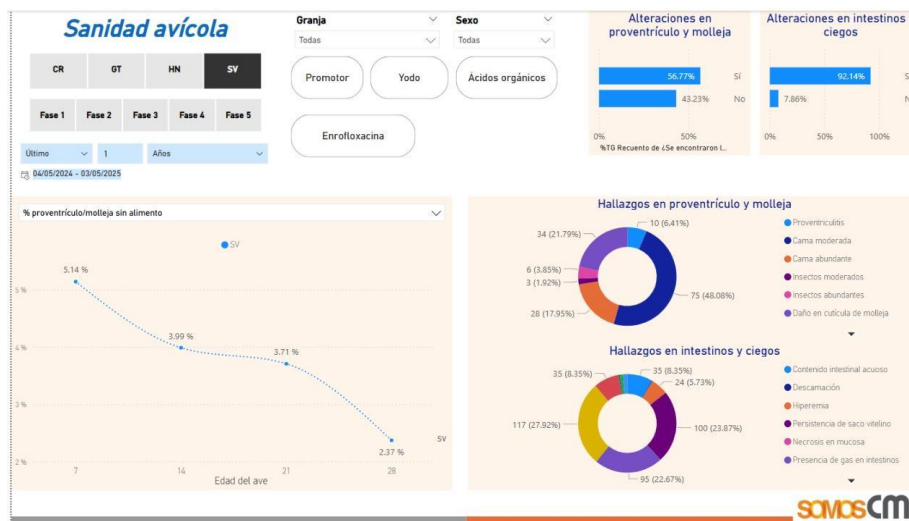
Sanidad avícola

CR GT HN SV

Fase 1 Fase 2 Fase 3 Fase 4 Fase 5

Último 1 Años

04/05/2024 - 03/05/2025

Granja
Todas

Sexo
Todas

Promotor Yodo Ácidos orgánicos

Enrofloxacina

Alteraciones en proventrículo y molleja

| | |
|---|---|
| 56.77% | Sí |
| 43.23% | No |

0% 50%

%TG Recuento de ¿Se encontraron l...

Alteraciones en intestinos ciegos

| | |
|---|---|
| 92.14% | S |
| 7.86% | N |

0% 50% 100%

% proventrículo/molleja sin alimento

SV

5.14 %
3.99 %
3.71 %
2.37 %

5 %
4 %
3 %
2 %

7 14 21 28

Edad del ave

SV

Hallazgos en proventrículo y molleja

10 (6.41%)
34 (21.79%)
6 (3.85%)
3 (1.92%)
28 (17.95%)
75 (48.08%)

Proventriculitis
Cama moderada
Cama abundante
Insectos moderados
Insectos abundantes
Daño en cutícula de molleja

Hallazgos en intestinos y ciegos

35 (8.35%)
35 (8.35%)
24 (5.73%)
117 (27.92%)
100 (23.87%)
95 (22.67%)

Contenido intestinal acuoso
Descamación
Hiperemia
Persistencia de saco vitelino
Necrosis en mucosa
Presencia de gas en intestinos

somosCM